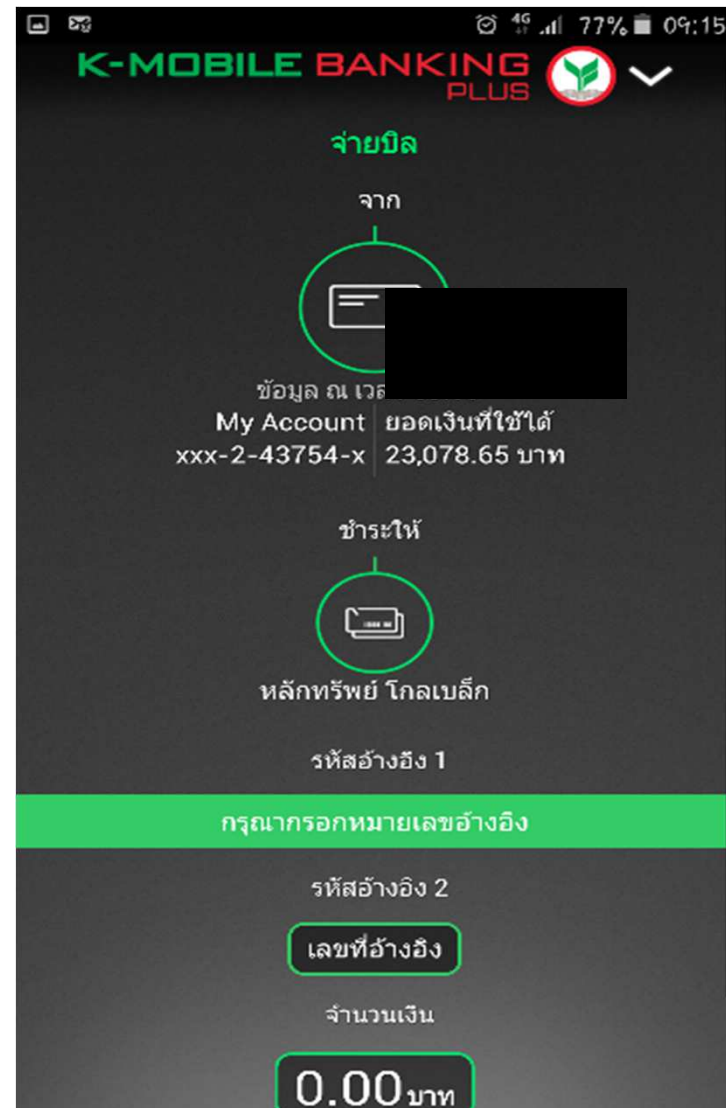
4G 77% 09:15

K-MOBILE BANKING PLUS

จ่ายบิล

จาก

ข้อมูล ณ เวล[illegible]

My Account
xxx-2-43754-x

ยอดเงินที่ใช้ได้
23,078.65 บาท

ชำระให้

หลักทรัพย์ โกลเบล็ก

รหัสอ้างอิง 1

กรุณากรอกหมายเลขอ้างอิง

รหัสอ้างอิง 2

เลขที่อ้างอิง

จำนวนเงิน

0.00 บาท